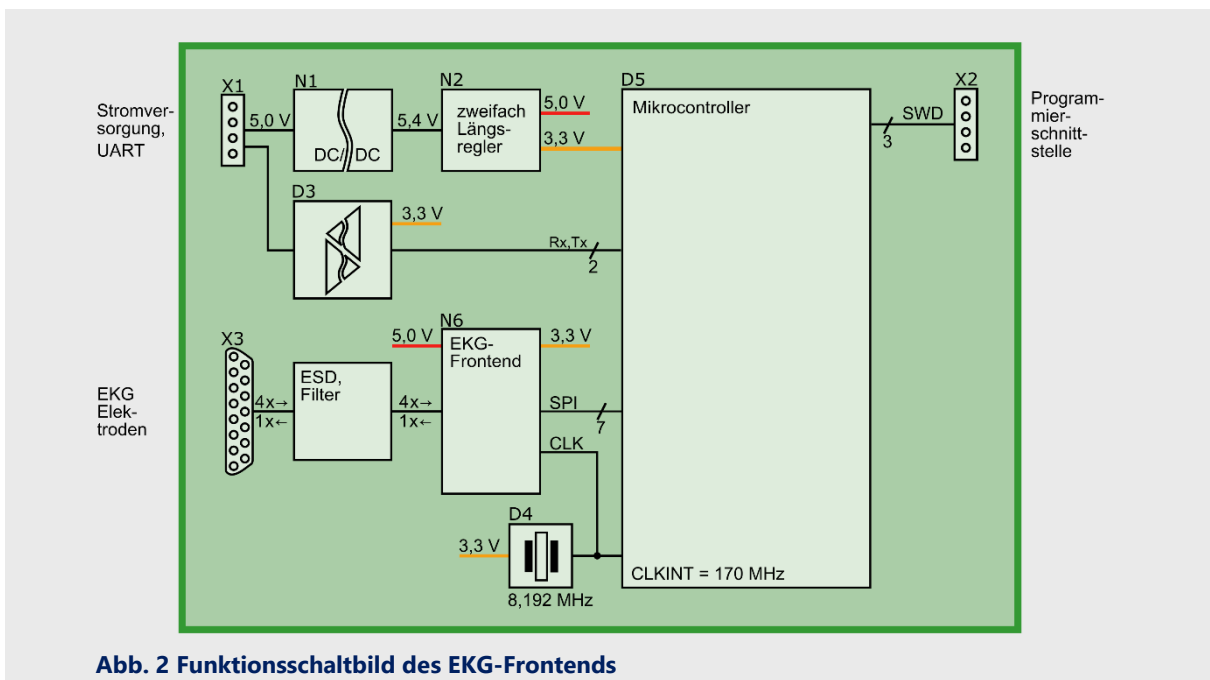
Stromversorgung, UART

X1

5,0 V

N1

DC DC

5,4 V

N2

zweifach Längsregler

5,0 V

3,3 V

D5

Mikrocontroller

SWD

3

X2

Programmierschnittstelle

D3

3,3 V

Rx,Tx

2

X3

EKG Elektroden

4x→
1x←

ESD, Filter

4x→
1x←

5,0 V

N6

EKG-Frontend

3,3 V

SPI

7

CLK

D4

3,3 V

8,192 MHz

CLKINT = 170 MHz

Abb. 2 Funktionsschaltbild des EKG-Frontends